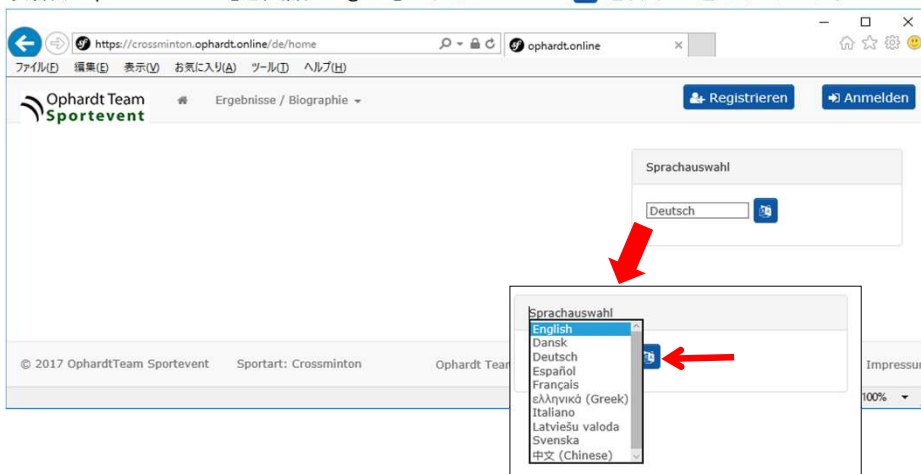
https://crossminton.ophardt.online/de/home

ophardt.online

ファイル(F) 編集(E) 表示(V) お気に入り(A) ツール(T) ヘルプ(H)

Ophardt Team Sportevent

Ergebnisse / Biographie

Registrieren

Anmelden

Sprachauswahl

Deutsch

Sprachauswahl

English
Dansk
Deutsch
Español
Français
ελληνικά (Greek)
Italiano
Latviešu valoda
Svenska
中文 (Chinese)

© 2017 OphardtTeam Sportevent

Sportart: Crossminton

Ophardt Team

Impressum

100%